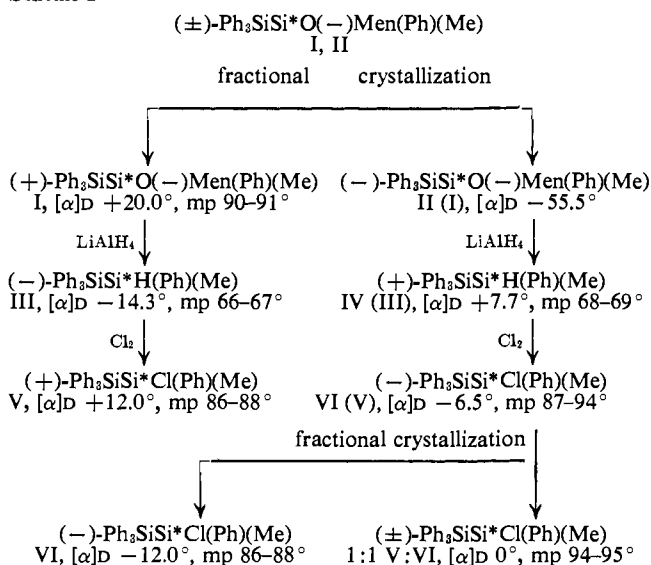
(±)-$Ph_3SiSi^*O(-)Men(Ph)(Me)$
I, II

fractional crystallization

(+)-$Ph_3SiSi^*O(-)Men(Ph)(Me)$
I, $[\alpha]_D$ +20.0°, mp 90–91°

$LiAlH_4$

(−)-$Ph_3SiSi^*H(Ph)(Me)$
III, $[\alpha]_D$ −14.3°, mp 66–67°

$Cl_2$

(+)-$Ph_3SiSi^*Cl(Ph)(Me)$
V, $[\alpha]_D$ +12.0°, mp 86–88°

(−)-$Ph_3SiSi^*O(-)Men(Ph)(Me)$
II (I), $[\alpha]_D$ −55.5°

$LiAlH_4$

(+)-$Ph_3SiSi^*H(Ph)(Me)$
IV (III), $[\alpha]_D$ +7.7°, mp 68–69°

$Cl_2$

(−)-$Ph_3SiSi^*Cl(Ph)(Me)$
VI (V), $[\alpha]_D$ −6.5°, mp 87–94°

fractional crystallization

(−)-$Ph_3SiSi^*Cl(Ph)(Me)$
VI, $[\alpha]_D$ −12.0°, mp 86–88°

(±)-$Ph_3SiSi^*Cl(Ph)(Me)$
1:1 V:VI, $[\alpha]_D$ 0°, mp 94–95°